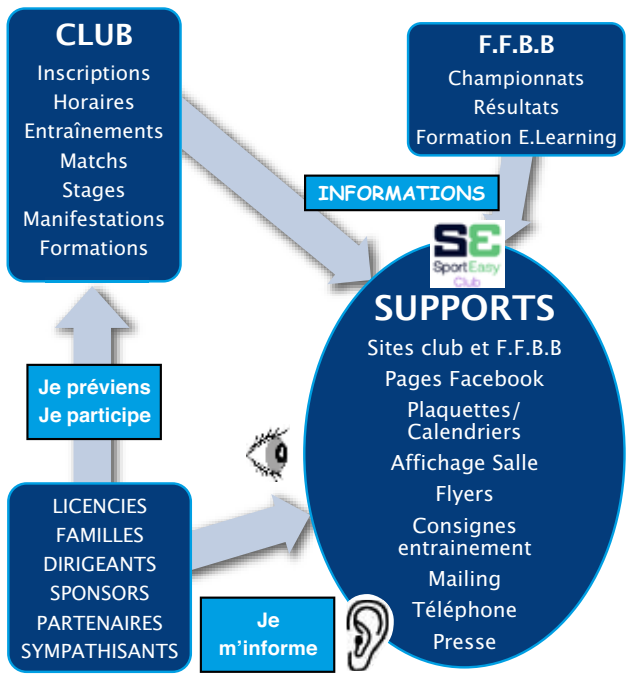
CLUB
Inscriptions
Horaires
Entraînements
Matchs
Stages
Manifestations
Formations

F.F.B.B
Championnats
Résultats
Formation E.Learning

INFORMATIONS

SE
Sport Easy
Club

SUPPORTS
Sites club et F.F.B.B
Pages Facebook
Plaquettes/ Calendriers
Affichage Salle
Flyers
Consignes entrainement
Mailing
Téléphone
Presse

Je préviens
Je participe

LICENCIES
FAMILLES
DIRIGEANTS
SPONSORS
PARTENAIRES
SYMPATHISANTS

Je m'informe